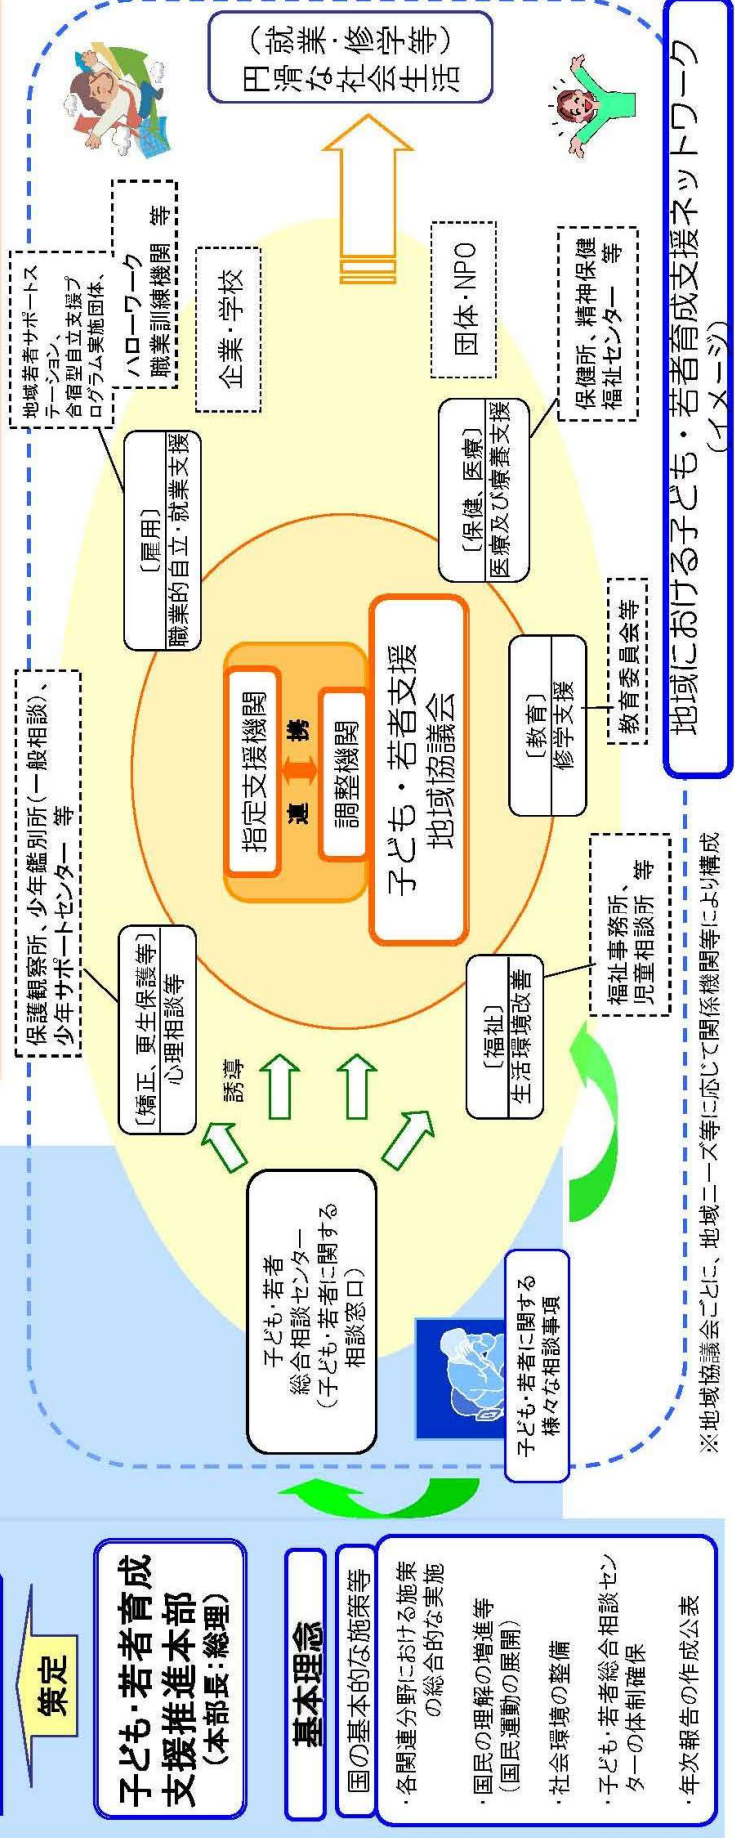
地域における子ども・若者育成支援ネットワーク（イメージ）

（就業・修学等）
円滑な社会生活

地域若者サポートステーション、
合宿型自立支援プログラム実施団体、

ハローワーク
職業訓練機関 等

企業・学校

団体・NPO

保健所、精神保健福祉センター 等

〔雇用〕
職業的自立、就業支援

〔保健、医療〕
医療及び療養支援

保護観察所、少年鑑別所（一般相談）、
少年サポートセンター 等

指定支援機関
連携
調整機関

子ども・若者支援
地域協議会

〔教育〕
修学支援

教育委員会等

〔矯正、更生保護等〕
心理相談等

誘導

〔福祉〕
生活環境改善

福祉事務所、
児童相談所 等

子ども・若者
総合相談センター
（子ども・若者に関する
相談窓口）

子ども・若者に関する
様々な相談事項

※地域協議会ごとに、地域ニーズ等に応じて関係機関等により構成

策定

子ども・若者育成支援推進本部
（本部長：総理）

基本理念

国の基本的な施策等

・各関連分野における施策の総合的な実施

・国民の理解の増進等
（国民運動の展開）

・社会環境の整備

・子ども・若者総合相談センターの体制確保

・年次報告の作成公表